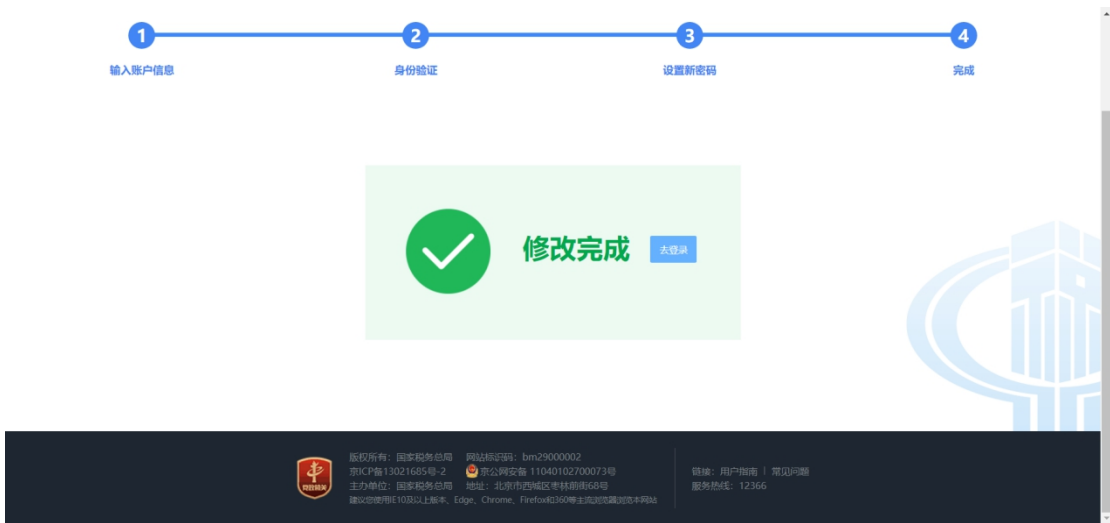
1
输入账户信息

2
身份验证

3
设置新密码

4
完成

修改完成

去登录

党政机关

版权所有：国家税务总局 网站标识码：bm29000002
京ICP备13021685号-2 京公网安备 11040102700073号
主办单位：国家税务总局 地址：北京市西城区枣林前街68号
建议您使用IE10及以上版本、Edge、Chrome、Firefox和360等主流浏览器浏览本网站

链接：用户指南 | 常见问题
服务热线：12366